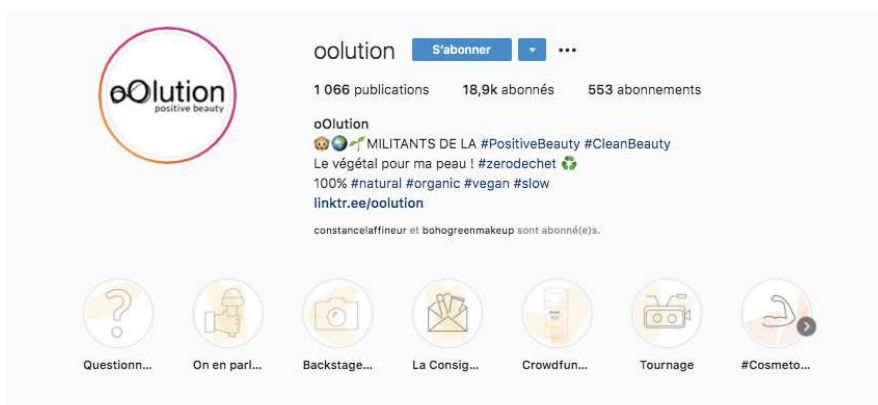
oOlution
positive beauty

oolution S'abonner ▾ ···

1 066 publications 18,9k abonnés 553 abonnements

oOlution
🐵🌍🌱 MILITANTS DE LA #PositiveBeauty #CleanBeauty
Le végétal pour ma peau ! #zerodechet ♻️
100% #natural #organic #vegan #slow
linktr.ee/oolution

constancelaffineur et bohogreenmakeup sont abonné(e)s.

Question... On en parl... Backstage... La Consig... Crowdfun... Tournage #Cosmeto...